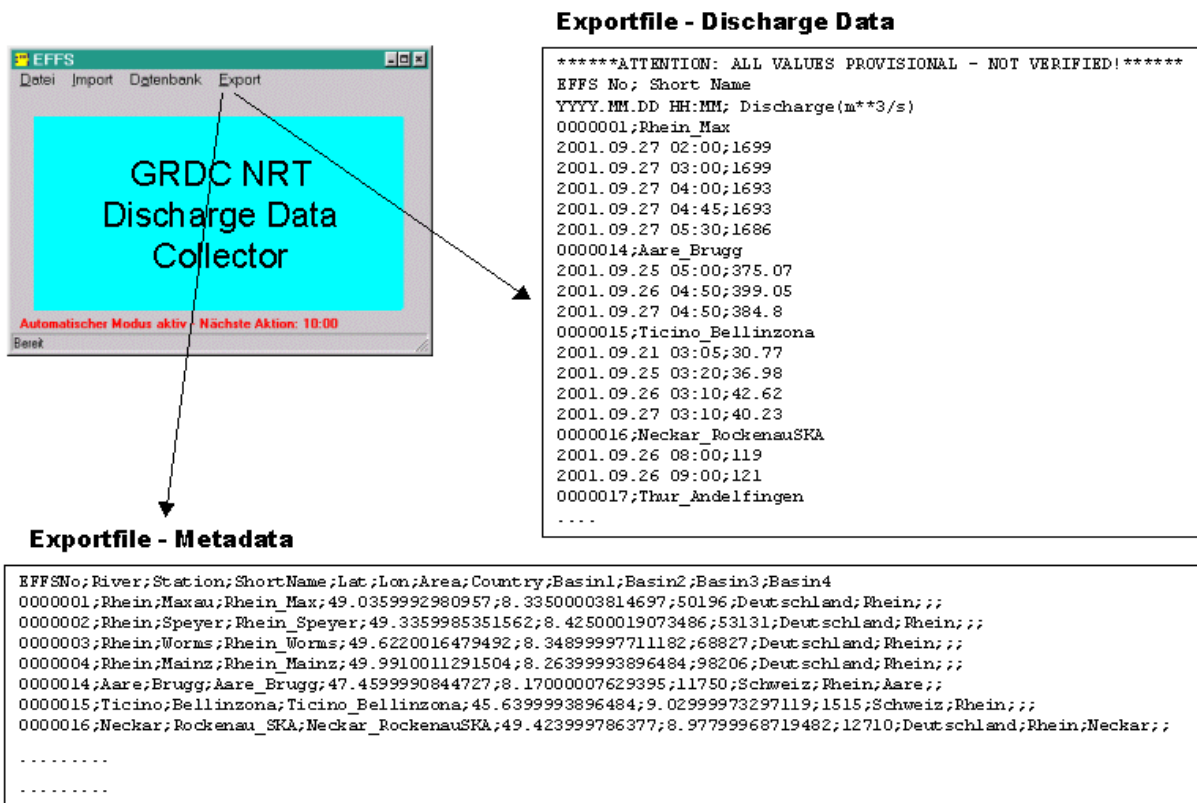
EFFS

Datei Import Datenbank Export

GRDC NRT Discharge Data Collector

Automatischer Modus aktiv - Nächste Aktion: 10:00

Bereit

Exportfile - Discharge Data

******ATTENTION: ALL VALUES PROVISIONAL - NOT VERIFIED!******
EFFS No; Short Name
YYYY.MM.DD HH:MM; Discharge(m**3/s)
0000001;Rhein_Max
2001.09.27 02:00;1699
2001.09.27 03:00;1699
2001.09.27 04:00;1693
2001.09.27 04:45;1693
2001.09.27 05:30;1686
0000014;Aare_Brugg
2001.09.25 05:00;375.07
2001.09.26 04:50;399.05
2001.09.27 04:50;384.8
0000015;Ticino_Bellinzona
2001.09.21 03:05;30.77
2001.09.25 03:20;36.98
2001.09.26 03:10;42.62
2001.09.27 03:10;40.23
0000016;Neckar_RockenauSKA
2001.09.26 08:00;119
2001.09.26 09:00;121
0000017;Thur_Andelfingen
....

Exportfile - Metadata

EFFSNo;River;Station;ShortName;Lat;Lon;Area;Country;Basin1;Basin2;Basin3;Basin4
0000001;Rhein;Maxau;Rhein_Max;49.0359992980957;8.33500003814697;50196;Deutschland;Rhein;;;
0000002;Rhein;Speyer;Rhein_Speyer;49.3359985351562;8.42500019073486;53131;Deutschland;Rhein;;;
0000003;Rhein;Worms;Rhein_Worms;49.6220016479492;8.34899997711182;68827;Deutschland;Rhein;;;
0000004;Rhein;Mainz;Rhein_Mainz;49.9910011291504;8.26399993896484;98206;Deutschland;Rhein;;;
0000014;Aare;Brugg;Aare_Brugg;47.4599990844727;8.17000007629395;11750;Schweiz;Rhein;Aare;;
0000015;Ticino;Bellinzona;Ticino_Bellinzona;45.6399993896484;9.02999973297119;1515;Schweiz;Rhein;;;
0000016;Neckar;Rockenau_SKA;Neckar_RockenauSKA;49.423999786377;8.97799968719482;12710;Deutschland;Rhein;Neckar;;

.........

.........